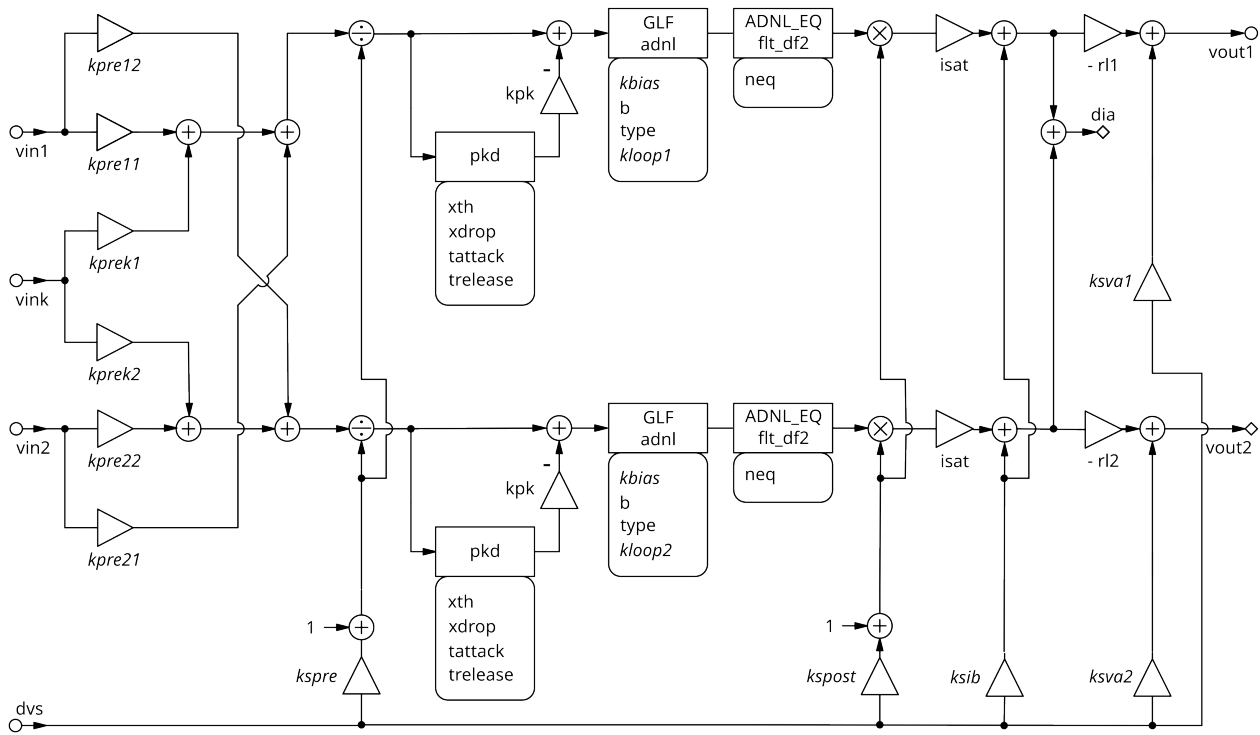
kpre12
vin1
kpre11
kprek1
vink
kprek2
vin2
kpre22
kpre21
kpk
-
pkd
xth
xdrop
tattack
trelease
GLF
adnl
kbias
b
type
kloop1
ADNL_EQ
flt_df2
neq
isat
- rl1
vout1
dia
ksva1
kpk
-
pkd
xth
xdrop
tattack
trelease
GLF
adnl
kbias
b
type
kloop2
ADNL_EQ
flt_df2
neq
isat
- rl2
vout2
1
kspre
1
kspost
ksib
ksva2
dvs